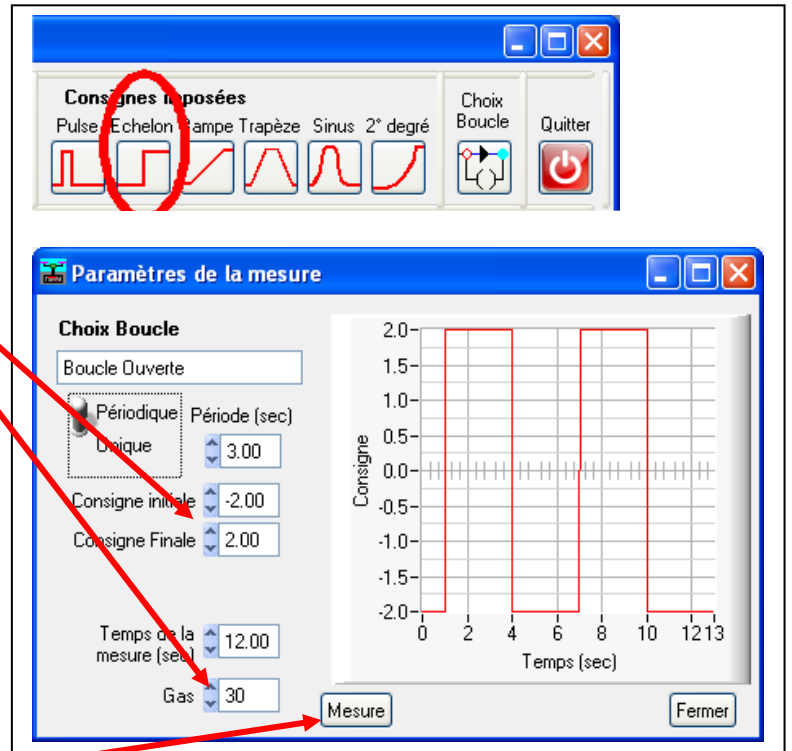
Consignes imposées

Pulse Echelon Rampe Trapèze Sinus 2° degré

Choix Boucle

Quitter

Paramètres de la mesure

Choix Boucle

Boucle Ouverte

Périodique

Unique

Période (sec)

3.00

Consigne initiale -2.00

Consigne Finale 2.00

Temps de la mesure (sec) 12.00

Gas 30

Mesure

Fermer

2.0
1.5
1.0
0.5
0.0
-0.5
-1.0
-1.5
-2.0

Consigne

0 2 4 6 8 10 12 13

Temps (sec)